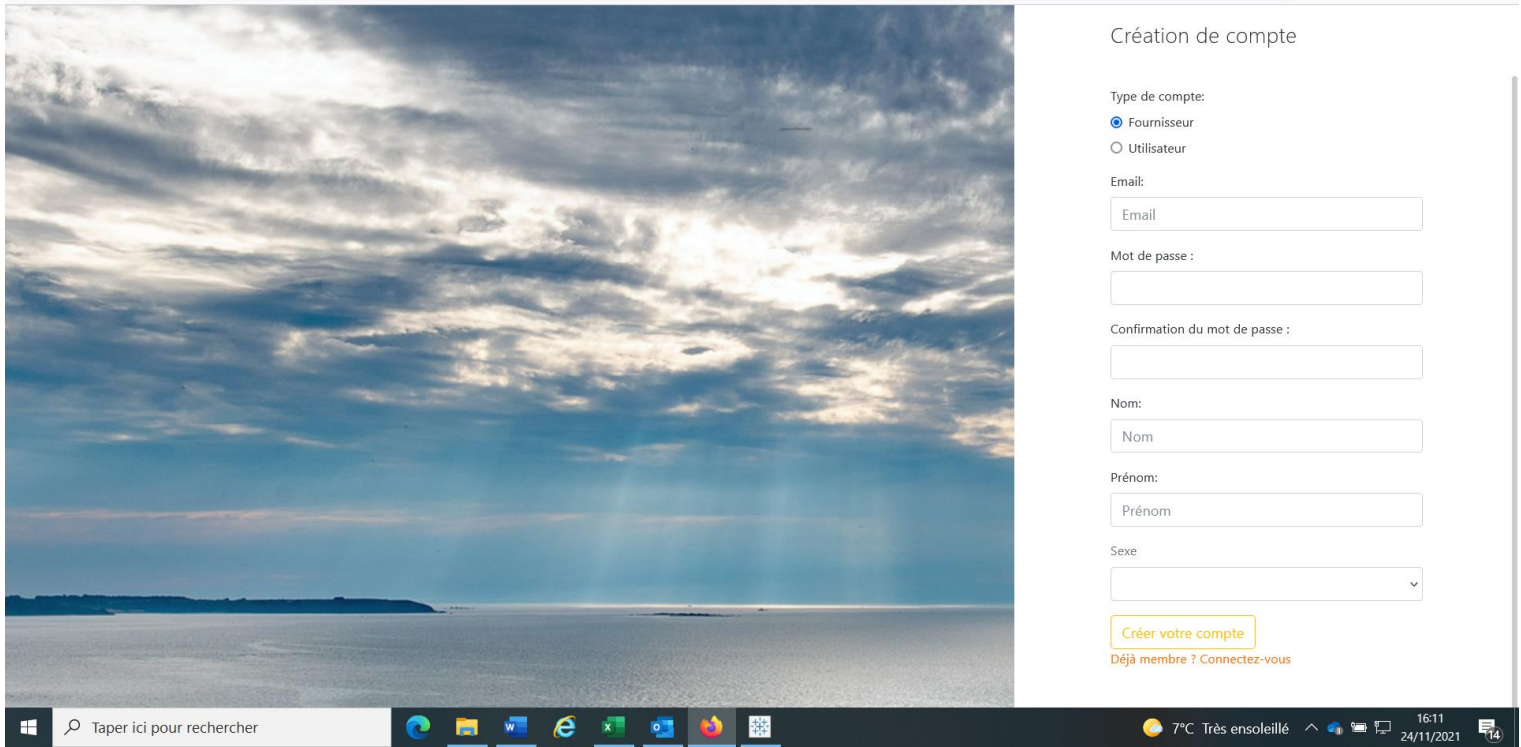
Création de compte

Type de compte:

Fournisseur

Utilisateur

Email:

Email

Mot de passe :

Confirmation du mot de passe :

Nom:

Nom

Prénom:

Prénom

Sexe

Créer votre compte

Déjà membre ? Connectez-vous

Taper ici pour rechercher

7°C Très ensoleillé

16:11
24/11/2021

14